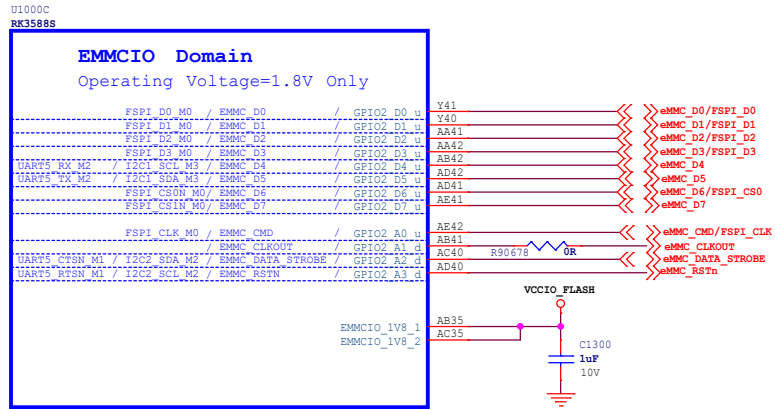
U1000C
RK3588S

EMMCIO Domain
Operating Voltage=1.8V Only

FSPI_D0_M0 / EMMC_D0 / GPIO2_D0_u Y41
FSPI_D1_M0 / EMMC_D1 / GPIO2_D1_u Y40
FSPI_D2_M0 / EMMC_D2 / GPIO2_D2_u AA41
FSPI_D3_M0 / EMMC_D3 / GPIO2_D3_u AA42
UART5_RX_M2 / I2C1_SCL_M3 / EMMC_D4 / GPIO2_D4_u AB42
UART5_TX_M2 / I2C1_SDA_M3 / EMMC_D5 / GPIO2_D5_u AD42
FSPI_CS0N_M0 / EMMC_D6 / GPIO2_D6_u AD41
FSPI_CS1N_M0 / EMMC_D7 / GPIO2_D7_u AE41

FSPI_CLK_M0 / EMMC_CMD / GPIO2_A0_u AE42
/ EMMC_CLKOUT / GPIO2_A1_d AB41
UART5_CTSN_M1 / I2C2_SDA_M2 / EMMC_DATA_STROBE / GPIO2_A2_d AC40
UART5_RTSN_M1 / I2C2_SCL_M2 / EMMC_RSTN / GPIO2_A3_d AD40

EMMCIO_1V8_1 AB35
EMMCIO_1V8_2 AC35

eMMC_D0/FSPI_D0
eMMC_D1/FSPI_D1
eMMC_D2/FSPI_D2
eMMC_D3/FSPI_D3
eMMC_D4
eMMC_D5
eMMC_D6/FSPI_CS0
eMMC_D7

eMMC_CMD/FSPI_CLK
R90678 0R
eMMC_CLKOUT
eMMC_DATA_STROBE
eMMC_RSTn

VCCIO_FLASH
C1300
1uF
10V